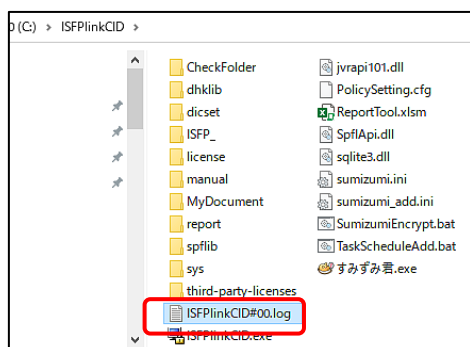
) (C:) › ISFPlinkCID ›

CheckFolder
dhklib
dicset
ISFP_
license
manual
MyDocument
report
spflib
sys
third-party-licenses
ISFPlinkCID#00.log
ISFPlinkCID.exe

jvrapi101.dll
PolicySetting.cfg
ReportTool.xlsm
SpflApi.dll
sqlite3.dll
sumizumi.ini
sumizumi_add.ini
SumizumiEncrypt.bat
TaskScheduleAdd.bat
すみずみ君.exe